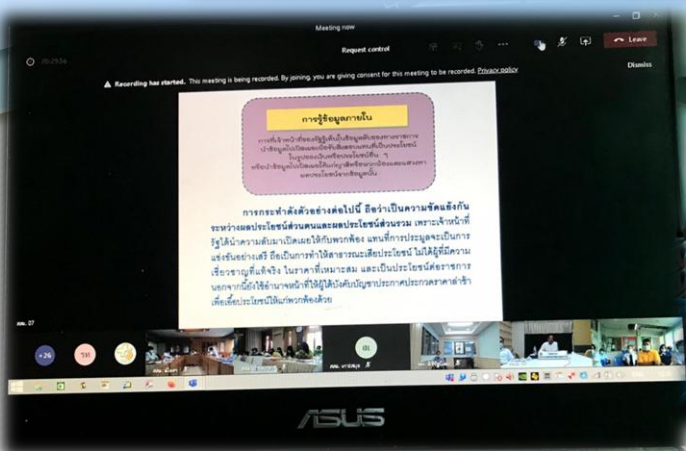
Meeting now

Request control

Leave

00:29:56

Recording has started. This meeting is being recorded. By joining, you are giving consent for this meeting to be recorded. Privacy policy

Dismiss

การรู้ข้อมูลภายใน

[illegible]

การกระทำดังตัวอย่างต่อไปนี้ ถือว่าเป็นความขัดแย้งกันระหว่างผลประโยชน์ส่วนตนและผลประโยชน์ส่วนรวม เพราะเจ้าหน้าที่รัฐได้นำความลับมาเปิดเผยให้กับพวกพ้อง แทนที่การประมูลจะเป็นการแข่งขันอย่างเสรี ถือเป็นการทำให้สาธารณะเสียประโยชน์ ไม่ได้ผู้ที่มีความเชี่ยวชาญที่แท้จริง ในราคาที่เหมาะสม และเป็นประโยชน์ต่อราชการ นอกจากนี้ยังใช้อำนาจหน้าที่ให้ผู้ใต้บังคับบัญชาประกาศประกวดราคาล่าช้า เพื่อเอื้อประโยชน์ให้แก่พวกพ้องด้วย

+26

ASUS